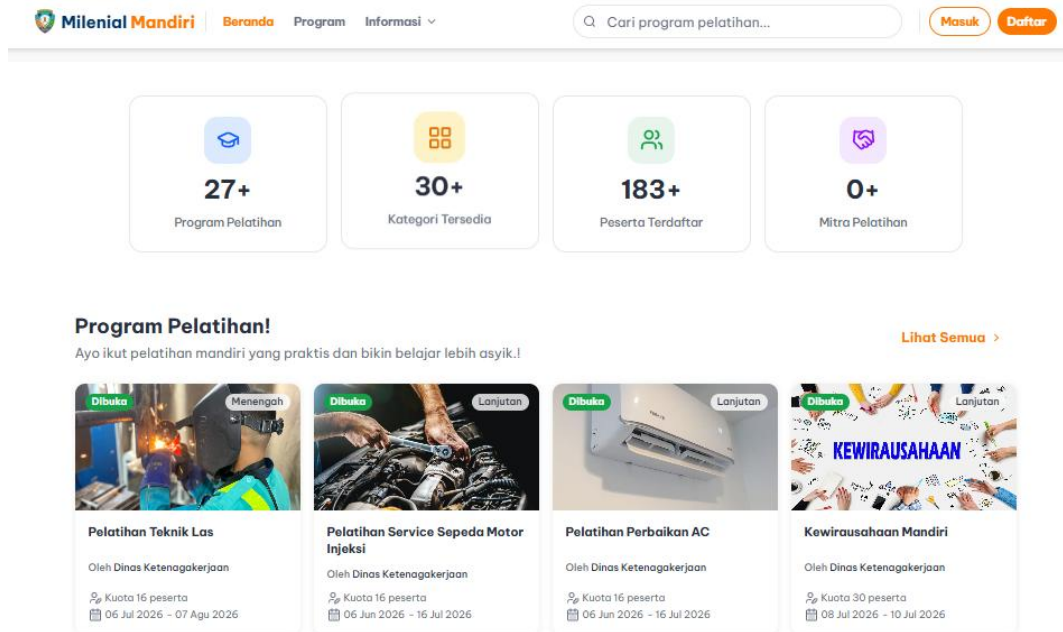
Milenial Mandiri Beranda Program Informasi

Cari program pelatihan...

Masuk Daftar

27+
Program Pelatihan

30+
Kategori Tersedia

183+
Peserta Terdaftar

0+
Mitra Pelatihan

Program Pelatihan!

Ayo ikut pelatihan mandiri yang praktis dan bikin belajar lebih asyik.!

Lihat Semua >

Dibuka Menengah

Pelatihan Teknik Las

Oleh Dinas Ketenagakerjaan

Kuota 16 peserta

06 Jul 2026 - 07 Agu 2026

Dibuka Lanjutan

Pelatihan Service Sepeda Motor Injeksi

Oleh Dinas Ketenagakerjaan

Kuota 16 peserta

06 Jun 2026 - 16 Jul 2026

Dibuka Lanjutan

Pelatihan Perbaikan AC

Oleh Dinas Ketenagakerjaan

Kuota 16 peserta

06 Jun 2026 - 16 Jul 2026

Dibuka Lanjutan

KEWIRAUSAHAAN

Kewirausahaan Mandiri

Oleh Dinas Ketenagakerjaan

Kuota 30 peserta

08 Jul 2026 - 10 Jul 2026